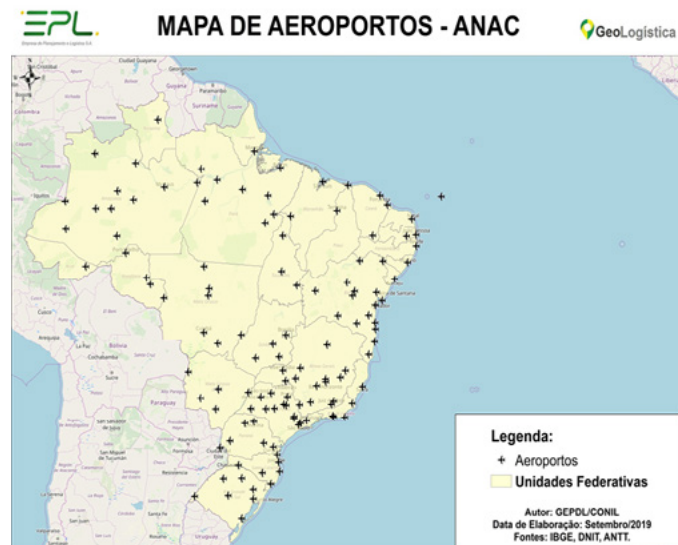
EPL
Empresa de Planejamento e Logística S.A.

MAPA DE AEROPORTOS - ANAC

GeoLogística

Ciudad Guayana
Georgetown
Paramaribo
Suriname
Guyana
Colombia
Bogotá
Cusco
Arequipa
La Paz
Bolivia
Cochabamba
Sucre
Paraguay
Asunción
Salvador
Rosário
Resistencia
Montevideo
Córdoba

Legenda:
+ Aeroportos
Unidades Federativas

Autor: GEPDL/CONIL
Data de Elaboração: Setembro/2019
Fontes: IBGE, DNIT, ANTT.